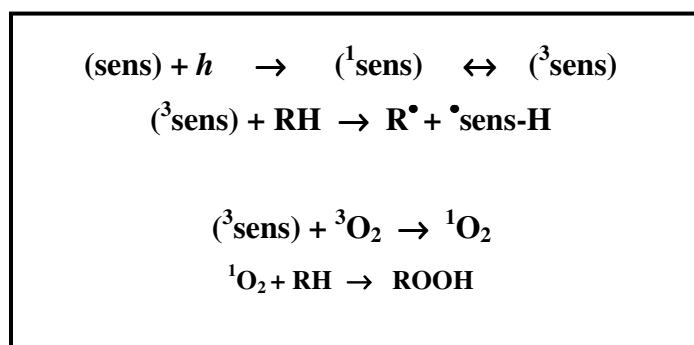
$(\text{sens}) + h \rightarrow (^1\text{sens}) \leftrightarrow (^3\text{sens})$

$(^3\text{sens}) + \text{RH} \rightarrow \text{R}^\bullet + {}^\bullet\text{sens-H}$

$(^3\text{sens}) + {}^3\text{O}_2 \rightarrow {}^1\text{O}_2$

${}^1\text{O}_2 + \text{RH} \rightarrow \text{ROOH}$